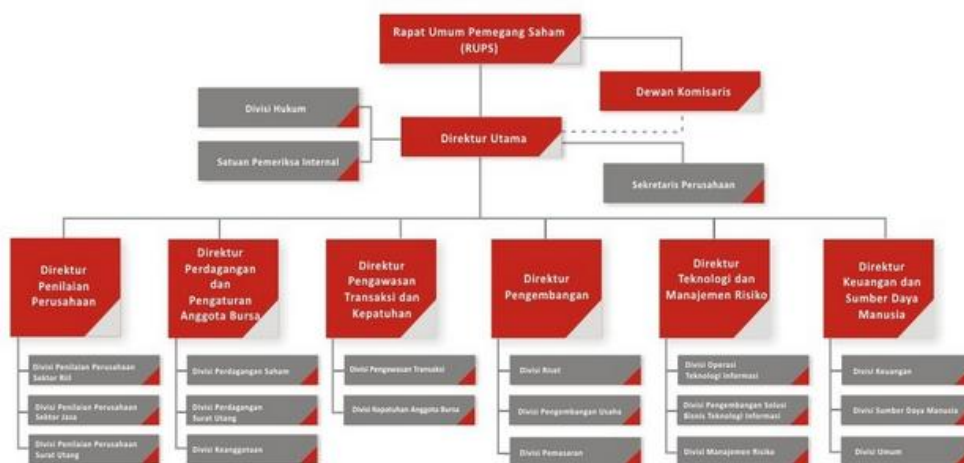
Rapat Umum Pemegang Saham (RUPS)

Dewan Komisaris

Divisi Hukum

Satuan Pemeriksa Internal

Direktur Utama

Sekretaris Perusahaan

Direktur Penilaian Perusahaan

Divisi Penilaian Perusahaan Sektor Riil

Divisi Penilaian Perusahaan Sektor Jasa

Divisi Penilaian Perusahaan Surat Utang

Direktur Perdagangan dan Pengaturan Anggota Bursa

Divisi Perdagangan Saham

Divisi Perdagangan Surat Utang

Divisi Keanggotaan

Direktur Pengawasan Transaksi dan Kepatuhan

Divisi Pengawasan Transaksi

Divisi Kepatuhan Anggota Bursa

Direktur Pengembangan

Divisi Riset

Divisi Pengembangan Usaha

Divisi Pemasaran

Direktur Teknologi dan Manajemen Risiko

Divisi Operasi Teknologi Informasi

Divisi Pengembangan Solusi Bisnis Teknologi Informasi

Divisi Manajemen Risiko

Direktur Keuangan dan Sumber Daya Manusia

Divisi Keuangan

Divisi Sumber Daya Manusia

Divisi Umum